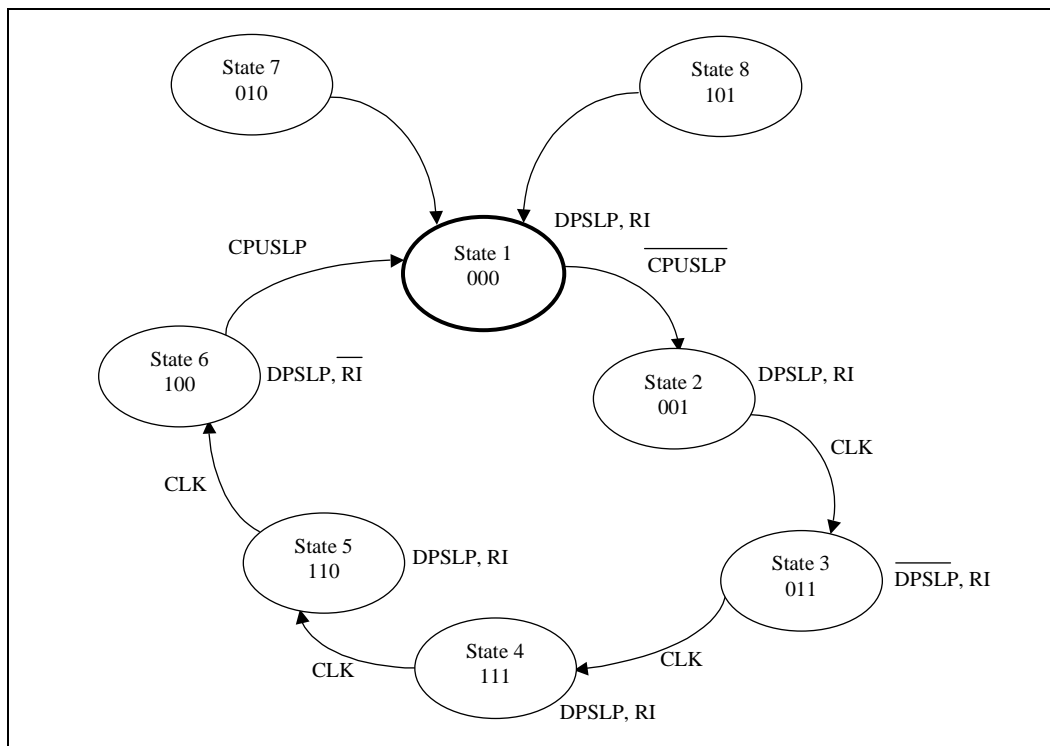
State 7
010

State 8
101

DPSLP, RI

CPUSLP

State 1
000

$\overline{CPUSLP}$

State 6
100

DPSLP, $\overline{RI}$

State 2
001

DPSLP, RI

CLK

CLK

State 5
110

DPSLP, RI

State 3
011

$\overline{DPSLP}$, RI

CLK

State 4
111

CLK

DPSLP, RI